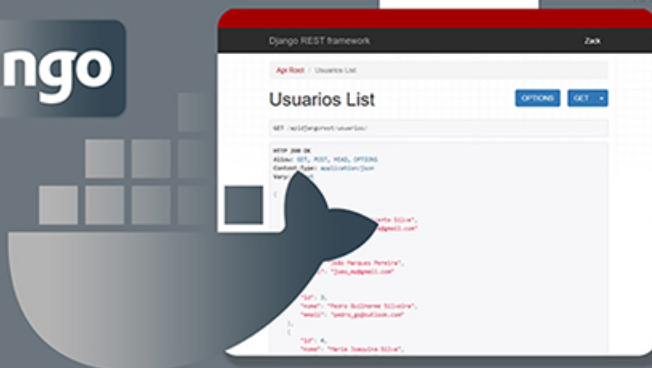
ngo

Django REST framework

Zack

Api Root / Usuarios List

Usuarios List

OPTIONS

GET

GET /wsld]angorest/usuarios/

HTTP 200 OK
Allow: GET, POST, HEAD, OPTIONS
Content-Type: application/json
Vary: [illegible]

[

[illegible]nto Silva",
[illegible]@gmail.com"

"João Marques Pereira",
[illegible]: "joao_m@gmail.com"

"id": 3,
"nome": "Pedro Guilherme Silveira",
"email": "pedro_gu@outlook.com"
},
{
"id": 4,
"nome": "Maria Joaquina Silva",